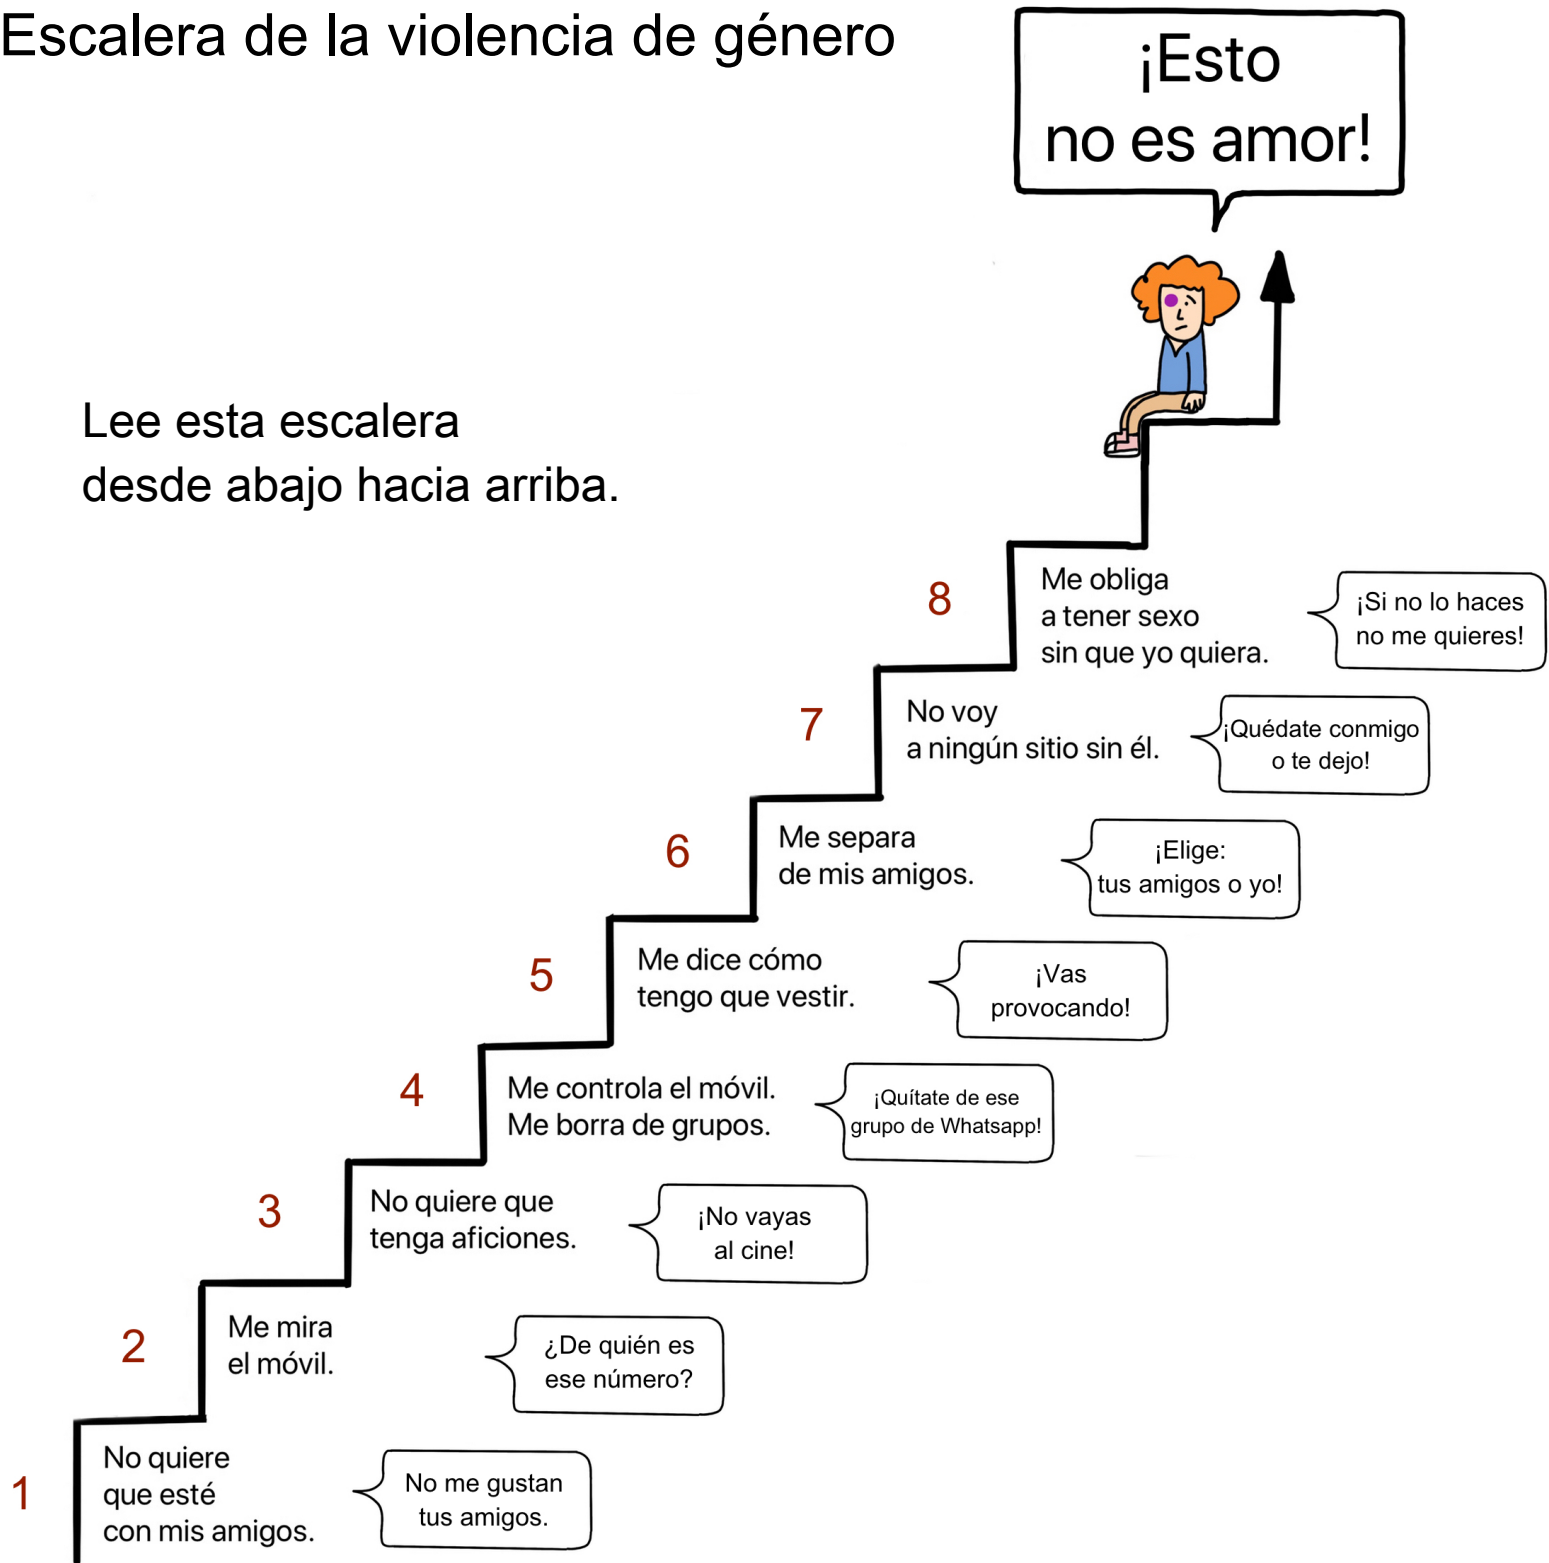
Escalera de la violencia de género

¡Esto no es amor!

Lee esta escalera desde abajo hacia arriba.

8 Me obliga a tener sexo sin que yo quiera.
¡Si no lo haces no me quieres!

7 No voy a ningún sitio sin él.
¡Quédate conmigo o te dejo!

6 Me separa de mis amigos.
¡Elige: tus amigos o yo!

5 Me dice cómo tengo que vestir.
¡Vas provocando!

4 Me controla el móvil. Me borra de grupos.
¡Quítate de ese grupo de Whatsapp!

3 No quiere que tenga aficiones.
¡No vayas al cine!

2 Me mira el móvil.
¿De quién es ese número?

1 No quiere que esté con mis amigos.
No me gustan tus amigos.